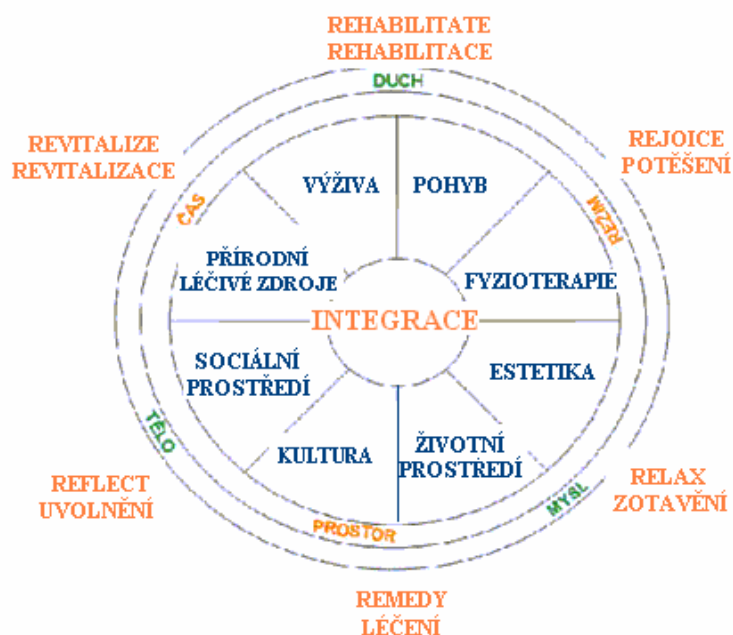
REHABILITATE
REHABILITACE

DUCH

REVITALIZE
REVITALIZACE

REJOICE
POTĚŠENÍ

ČAS

REŽIM

VÝŽIVA

POHYB

PŘÍRODNÍ
LÉČIVÉ ZDROJE

FYZIOTERAPIE

INTEGRACE

SOCIÁLNÍ
PROSTŘEDÍ

ESTETIKA

TĚLO

KULTURA

ŽIVOTNÍ
PROSTŘEDÍ

REFLECT
UVOLNĚNÍ

MYSL

RELAX
ZOTAVENÍ

PROSTOR

REMEDY
LÉČENÍ